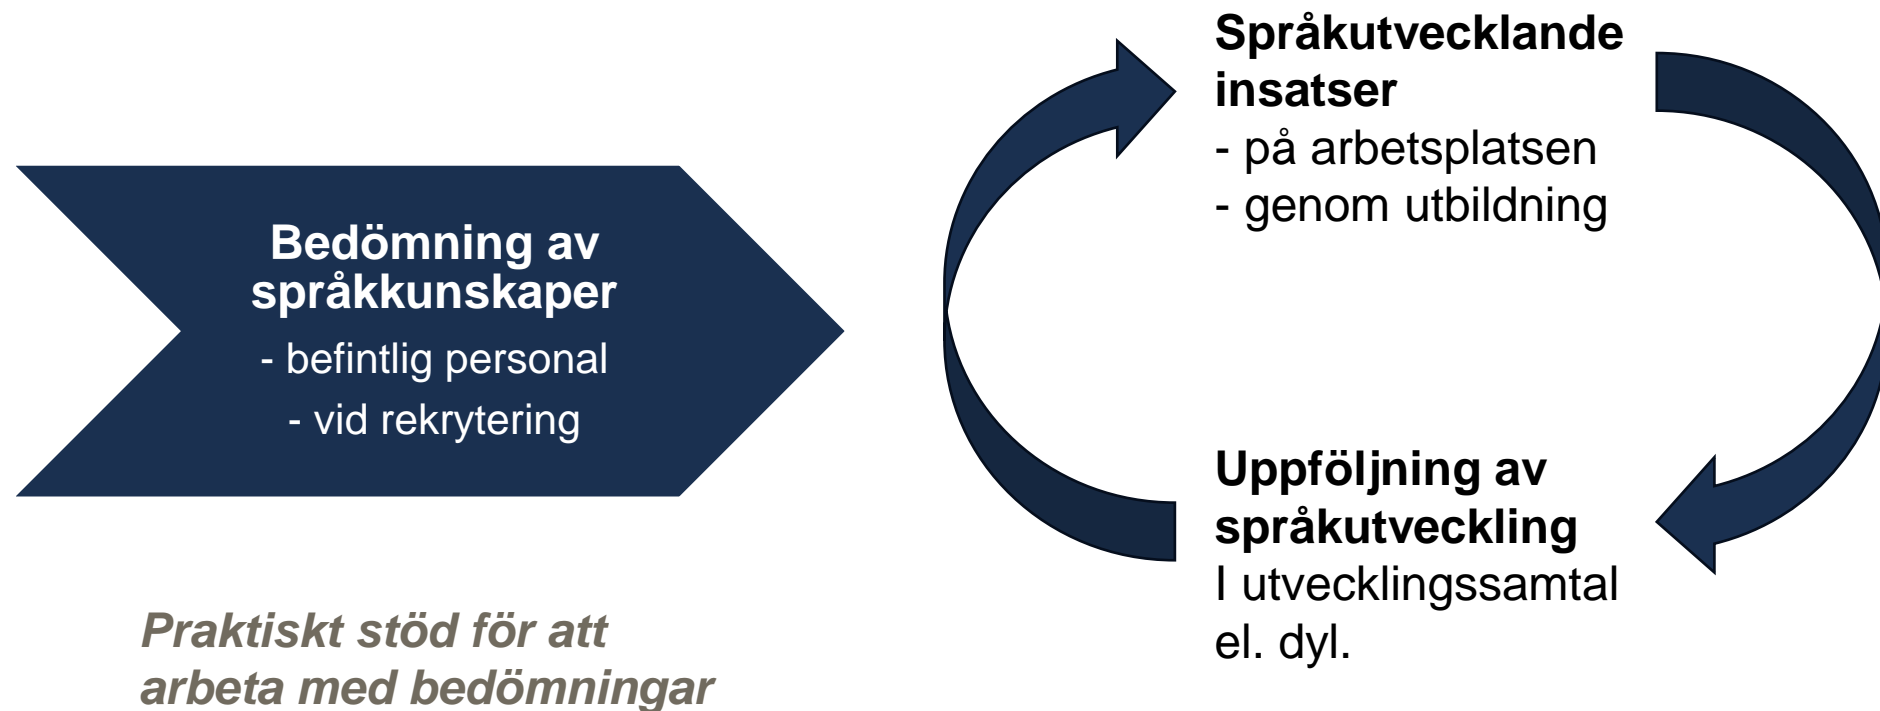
Bedömning av språkkunskaper
- befintlig personal
- vid rekrytering

Praktiskt stöd för att arbeta med bedömningar

Språkutvecklande insatser
- på arbetsplatsen
- genom utbildning

Uppföljning av språkutveckling
I utvecklingssamtal el. dyl.